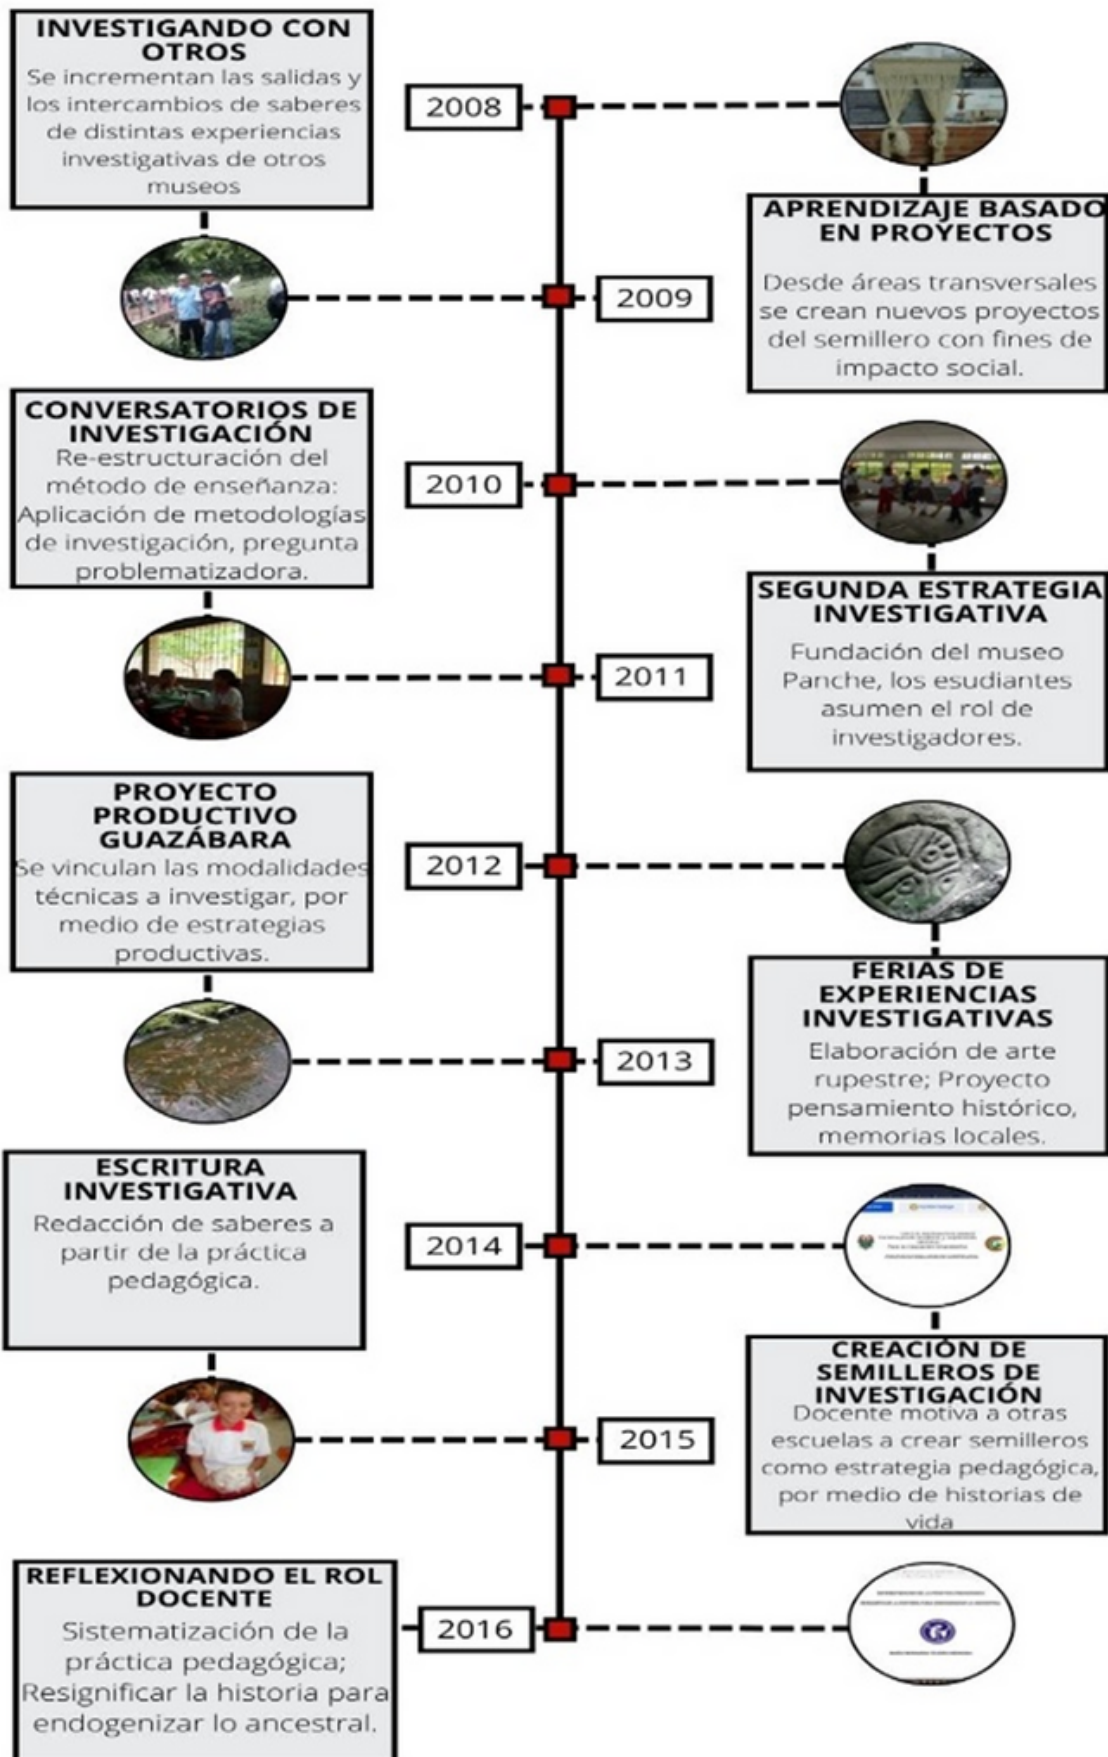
INVESTIGANDO CON OTROS
Se incrementan las salidas y los intercambios de saberes de distintas experiencias investigativas de otros museos

2008

APRENDIZAJE BASADO EN PROYECTOS
Desde áreas transversales se crean nuevos proyectos del semillero con fines de impacto social.

2009

CONVERSATORIOS DE INVESTIGACIÓN
Re-estructuración del método de enseñanza: Aplicación de metodologías de investigación, pregunta problematizadora.

2010

SEGUNDA ESTRATEGIA INVESTIGATIVA
Fundación del museo Panche, los esudiantes asumen el rol de investigadores.

2011

PROYECTO PRODUCTIVO GUAZÁBARA
Se vinculan las modalidades técnicas a investigar, por medio de estrategias productivas.

2012

FERIAS DE EXPERIENCIAS INVESTIGATIVAS
Elaboración de arte rupestre; Proyecto pensamiento histórico, memorias locales.

2013

ESCRITURA INVESTIGATIVA
Redacción de saberes a partir de la práctica pedagógica.

2014

CREACIÓN DE SEMILLEROS DE INVESTIGACIÓN
Docente motiva a otras escuelas a crear semilleros como estrategia pedagógica, por medio de historias de vida

2015

REFLEXIONANDO EL ROL DOCENTE
Sistematización de la práctica pedagógica; Resignificar la historia para endogenizar lo ancestral.

2016